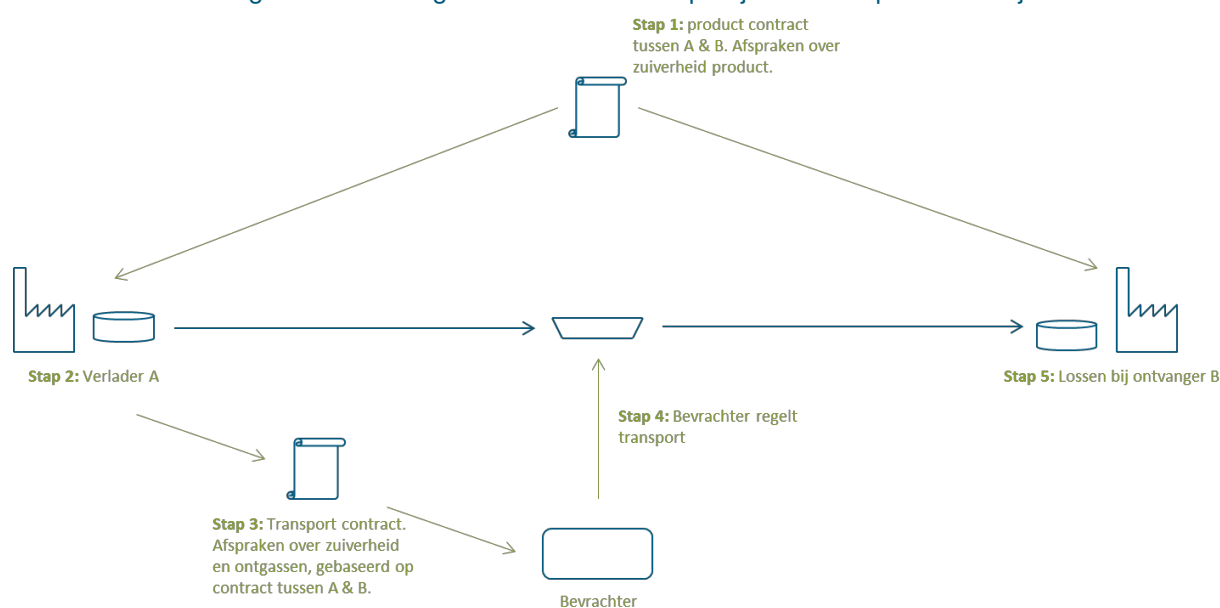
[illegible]

Stap 1: product contract tussen A & B. Afspraken over zuiverheid product.

Stap 2: Verlader A

Stap 5: Lossen bij ontvanger B

Stap 4: Bevrachter regelt transport

Stap 3: Transport contract. Afspraken over zuiverheid en ontgassen, gebaseerd op contract tussen A & B.

Bevrachter